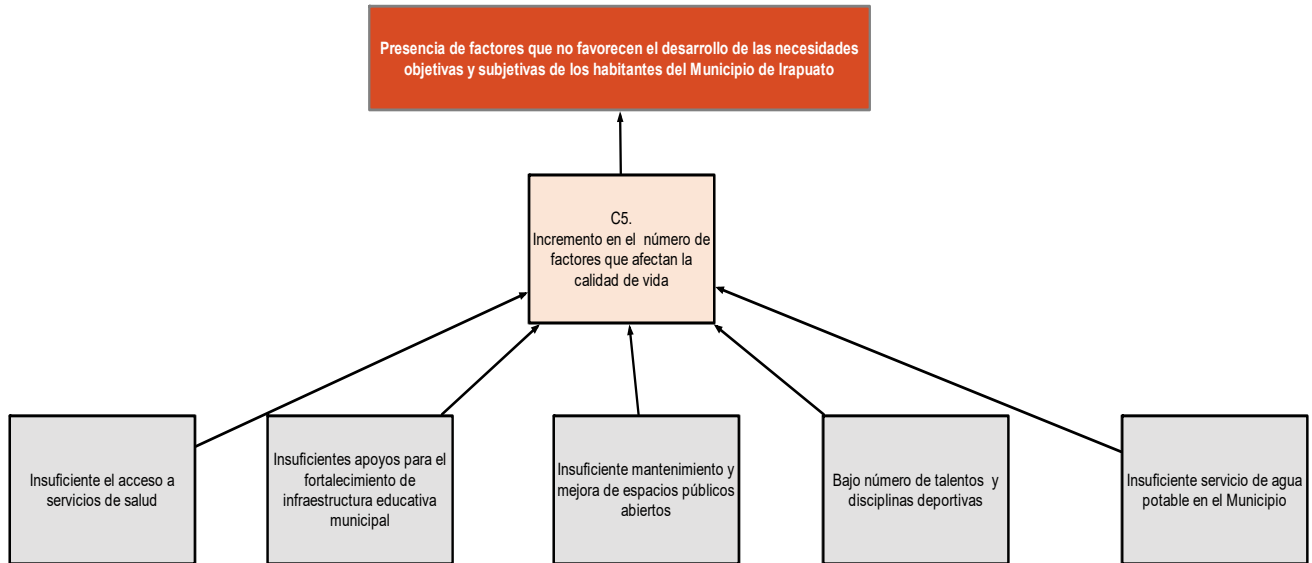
Presencia de factores que no favorecen el desarrollo de las necesidades objetivas y subjetivas de los habitantes del Municipio de Irapuato

C5.
Incremento en el número de factores que afectan la calidad de vida

Insuficiente el acceso a servicios de salud

Insuficientes apoyos para el fortalecimiento de infraestructura educativa municipal

Insuficiente mantenimiento y mejora de espacios públicos abiertos

Bajo número de talentos y disciplinas deportivas

Insuficiente servicio de agua potable en el Municipio